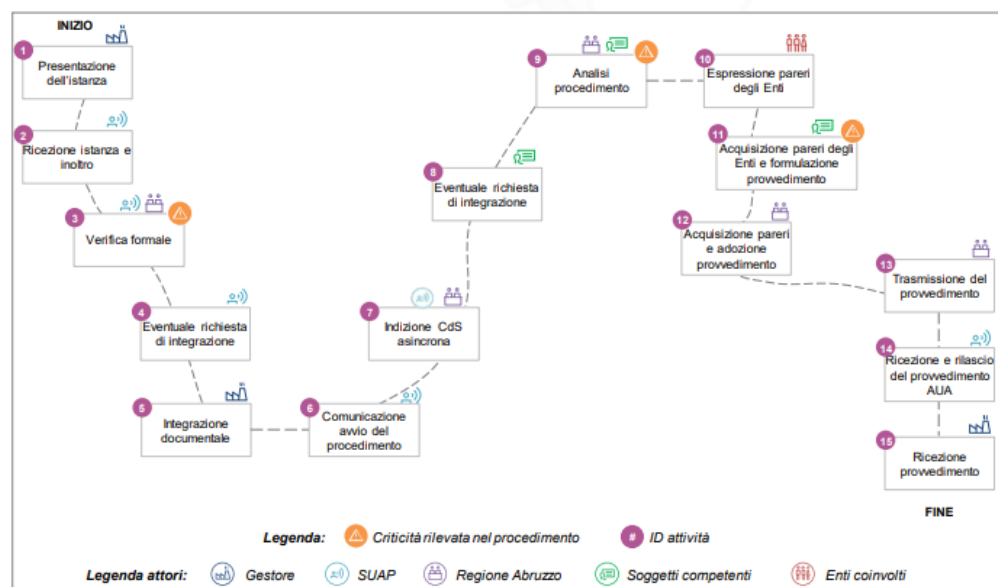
INIZIO

1 Presentazione dell'istanza

2 Ricezione istanza e inoltro

3 Verifica formale

4 Eventuale richiesta di integrazione

5 Integrazione documentale

6 Comunicazione avvio del procedimento

7 Indizione CdS asincrona

8 Eventuale richiesta di integrazione

9 Analisi procedimento

10 Espressione pareri degli Enti

11 Acquisizione pareri degli Enti e formulazione provvedimento

12 Acquisizione pareri e adozione provvedimento

13 Trasmissione del provvedimento

14 Ricezione e rilascio del provvedimento AUA

15 Ricezione provvedimento

FINE

Legenda: Criticità rilevata nel procedimento # ID attività

Legenda attori: Gestore SUAP Regione Abruzzo Soggetti competenti Enti coinvolti